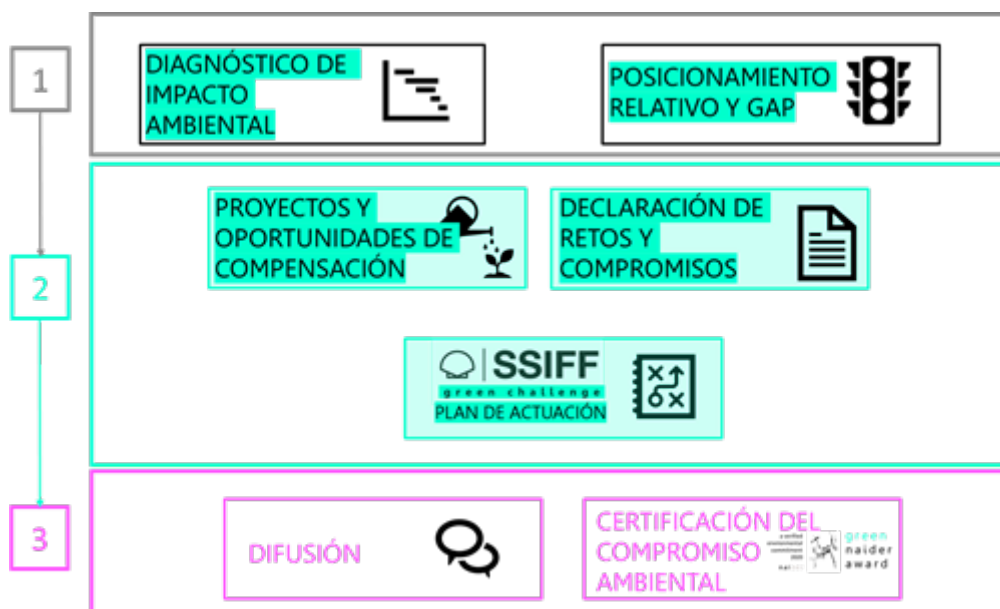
1

DIAGNÓSTICO DE IMPACTO AMBIENTAL

POSICIONAMIENTO RELATIVO Y GAP

2

PROYECTOS Y OPORTUNIDADES DE COMPENSACIÓN

DECLARACIÓN DE RETOS Y COMPROMISOS

SSIFF
green challenge
PLAN DE ACTUACIÓN

3

DIFUSIÓN

CERTIFICACIÓN DEL COMPROMISO AMBIENTAL

green naider award